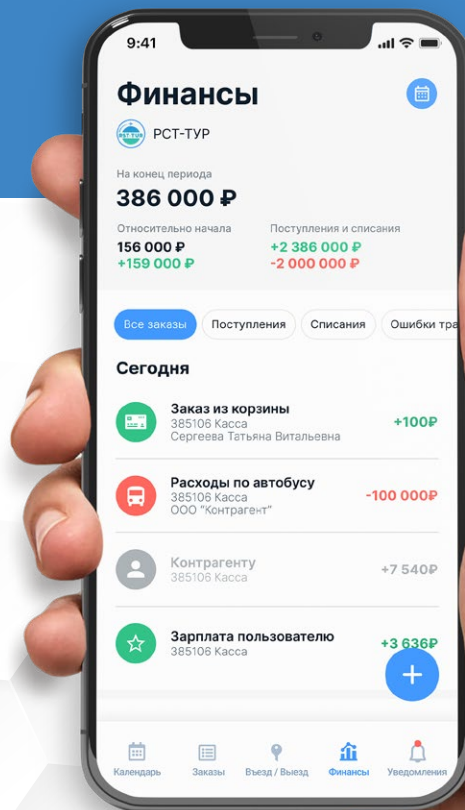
9:41

Финансы

РСТ-ТУР

На конец периода
386 000 ₽

Относительно начала
156 000 ₽
+159 000 ₽

Поступления и списания
+2 386 000 ₽
-2 000 000 ₽

Все заказы | Поступления | Списания | Ошибки тра

Сегодня

Заказ из корзины
385106 Касса
Сергеева Татьяна Витальевна
+100₽

Расходы по автобусу
385106 Касса
ООО "Контрагент"
-100 000₽

Контрагенту
385106 Касса
+7 540₽

Зарплата пользователю
385106 Касса
+3 636₽

Календарь | Заказы | Въезд / Выезд | Финансы | Уведомления